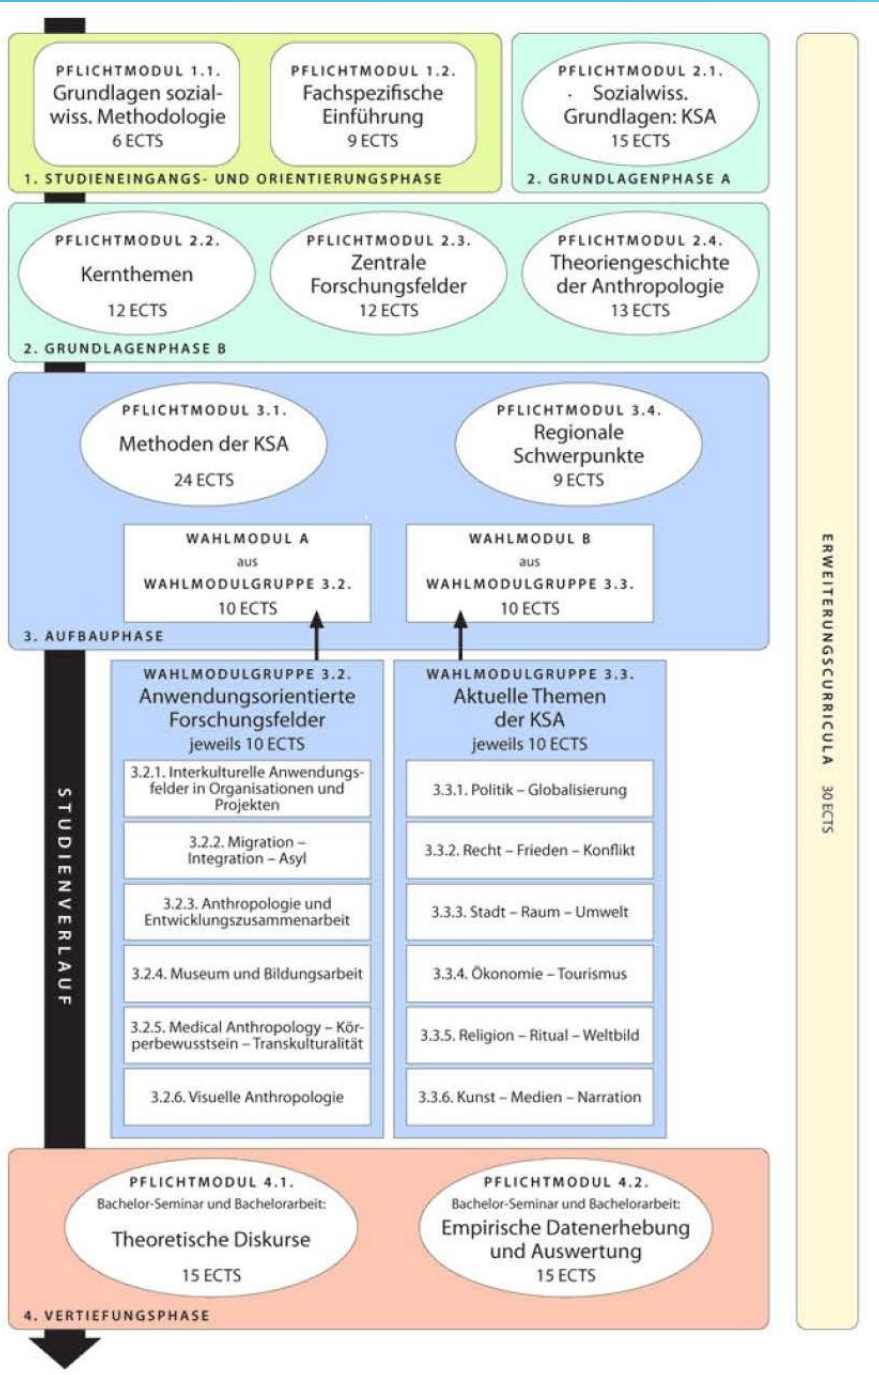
PFLICHTMODUL 1.1.
Grundlagen sozialwiss. Methodologie
6 ECTS

PFLICHTMODUL 1.2.
Fachspezifische Einführung
9 ECTS

1. STUDIENEINGANGS- UND ORIENTIERUNGSPHASE

PFLICHTMODUL 2.1.
Sozialwiss. Grundlagen: KSA
15 ECTS

2. GRUNDLAGENPHASE A

PFLICHTMODUL 2.2.
Kernthemen
12 ECTS

PFLICHTMODUL 2.3.
Zentrale Forschungsfelder
12 ECTS

PFLICHTMODUL 2.4.
Theoriengeschichte der Anthropologie
13 ECTS

2. GRUNDLAGENPHASE B

PFLICHTMODUL 3.1.
Methoden der KSA
24 ECTS

PFLICHTMODUL 3.4.
Regionale Schwerpunkte
9 ECTS

WAHLMODUL A
aus
WAHLMODULGRUPPE 3.2.
10 ECTS

WAHLMODUL B
aus
WAHLMODULGRUPPE 3.3.
10 ECTS

3. AUFBAUPHASE

WAHLMODULGRUPPE 3.2.
Anwendungsorientierte Forschungsfelder
jeweils 10 ECTS

3.2.1. Interkulturelle Anwendungsfelder in Organisationen und Projekten

3.2.2. Migration – Integration – Asyl

3.2.3. Anthropologie und Entwicklungszusammenarbeit

3.2.4. Museum und Bildungsarbeit

3.2.5. Medical Anthropology – Körperbewusstsein – Transkulturalität

3.2.6. Visuelle Anthropologie

WAHLMODULGRUPPE 3.3.
Aktuelle Themen der KSA
jeweils 10 ECTS

3.3.1. Politik – Globalisierung

3.3.2. Recht – Frieden – Konflikt

3.3.3. Stadt – Raum – Umwelt

3.3.4. Ökonomie – Tourismus

3.3.5. Religion – Ritual – Weltbild

3.3.6. Kunst – Medien – Narration

STUDIENVERLAUF

PFLICHTMODUL 4.1.
Bachelor-Seminar und Bachelorarbeit:
Theoretische Diskurse
15 ECTS

PFLICHTMODUL 4.2.
Bachelor-Seminar und Bachelorarbeit:
Empirische Datenerhebung und Auswertung
15 ECTS

4. VERTIEFUNGSPHASE

ERWEITERUNGSCURRICULA 30 ECTS